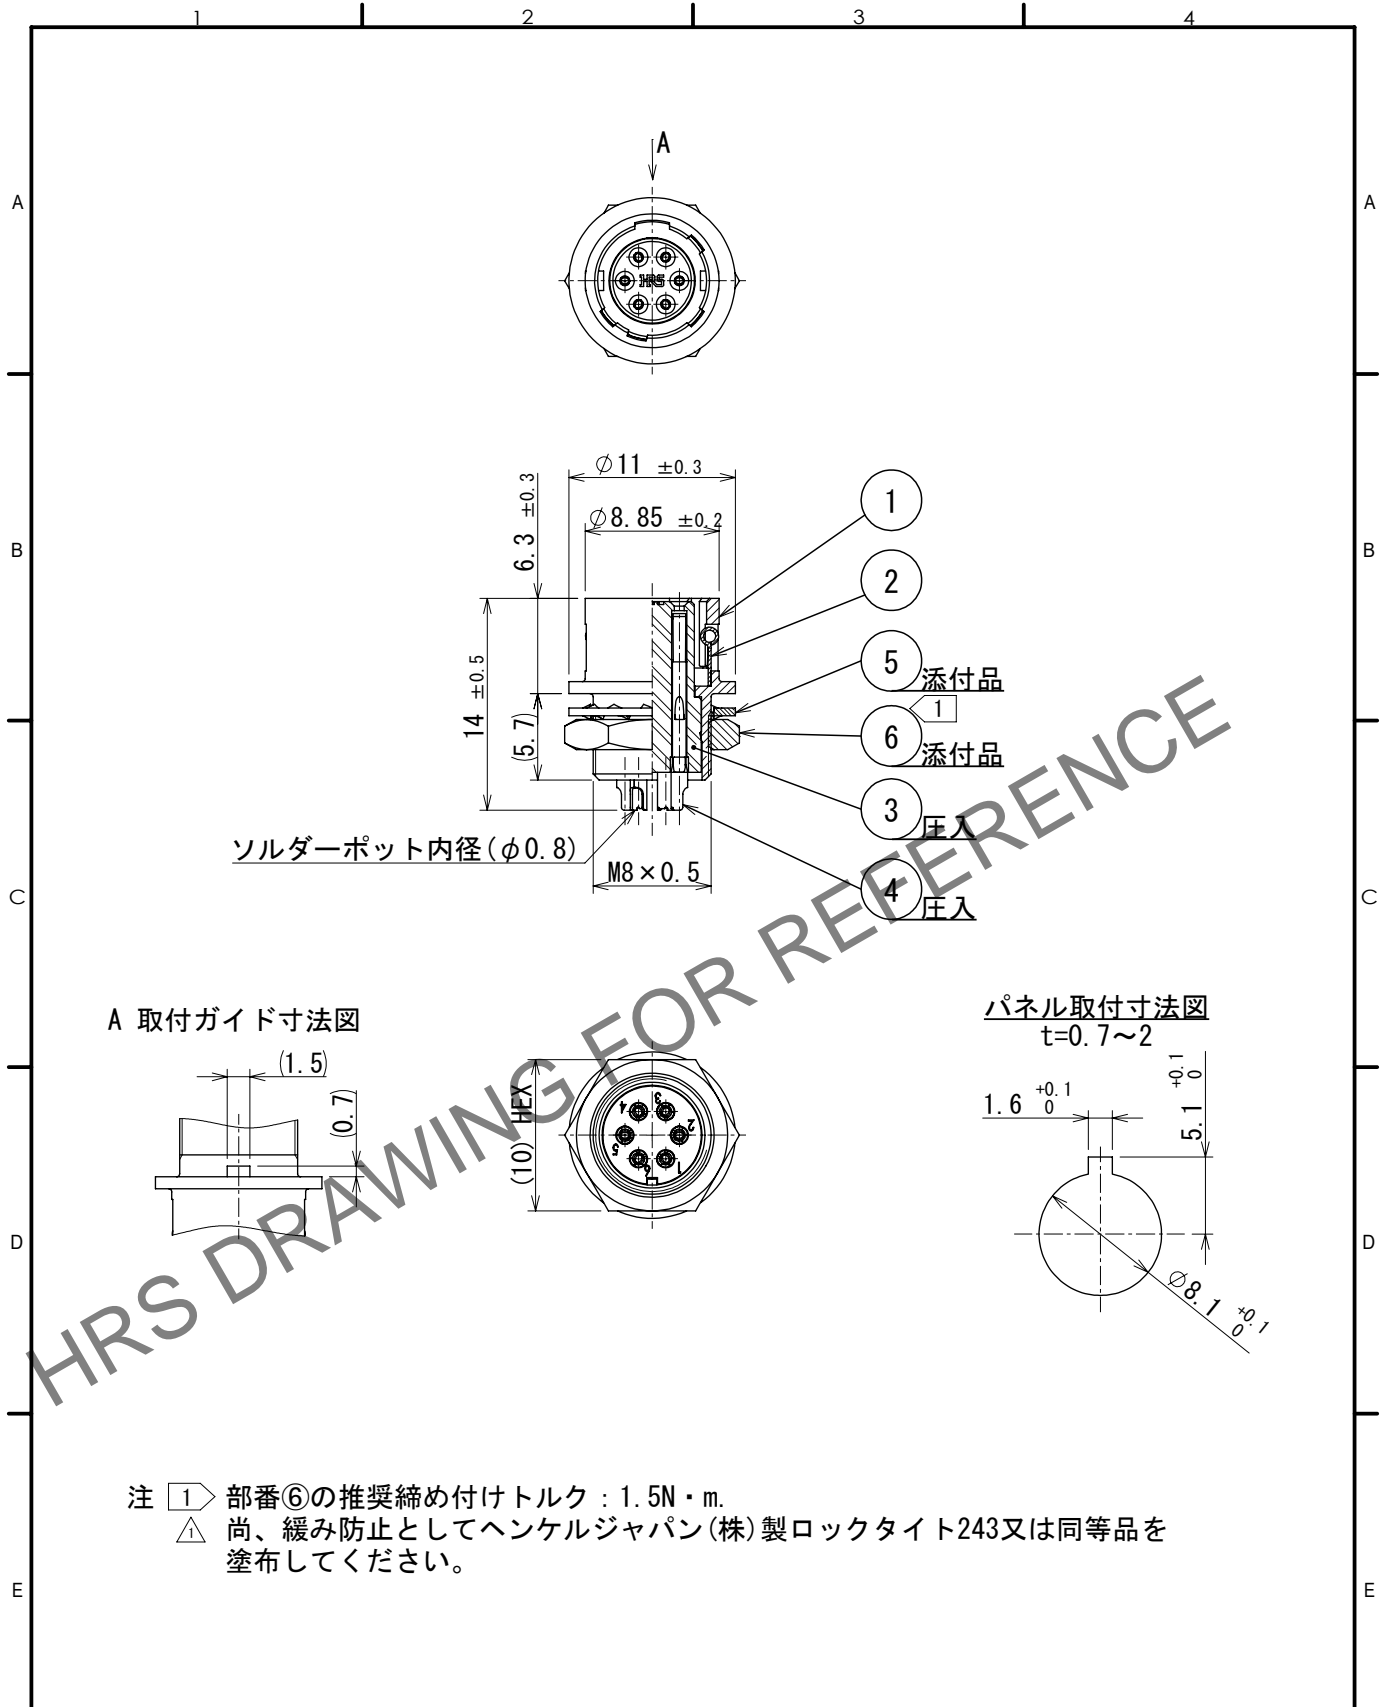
1 2 3 4

A

A A

HRS

$\varnothing 11$ $\pm0.3$
$\varnothing 8.85$ $\pm0.2$
6.3 $\pm0.3$
14 $\pm0.5$
(5.7)

B B

1
2
5 添付品
1
6 添付品
3 圧入
4 圧入

ソルダーポット内径($\phi 0.8$)
M8×0.5

C C

HRS DRAWING FOR REFERENCE

A 取付ガイド寸法図
(1.5)
(0.7)

(10) HEX
1 2 3 4 5 6

パネル取付寸法図
t=0.7～2
1.6 $^{+0.1}_{0}$
5.1 $^{+0.1}_{0}$
$\varnothing 8.1$ $^{+0.1}_{0}$

D D

注 1 部番⑥の推奨締め付けトルク：1.5N・m.
1 尚、緩み防止としてヘンケルジャパン(株)製ロックタイト243又は同等品を塗布してください。

E E